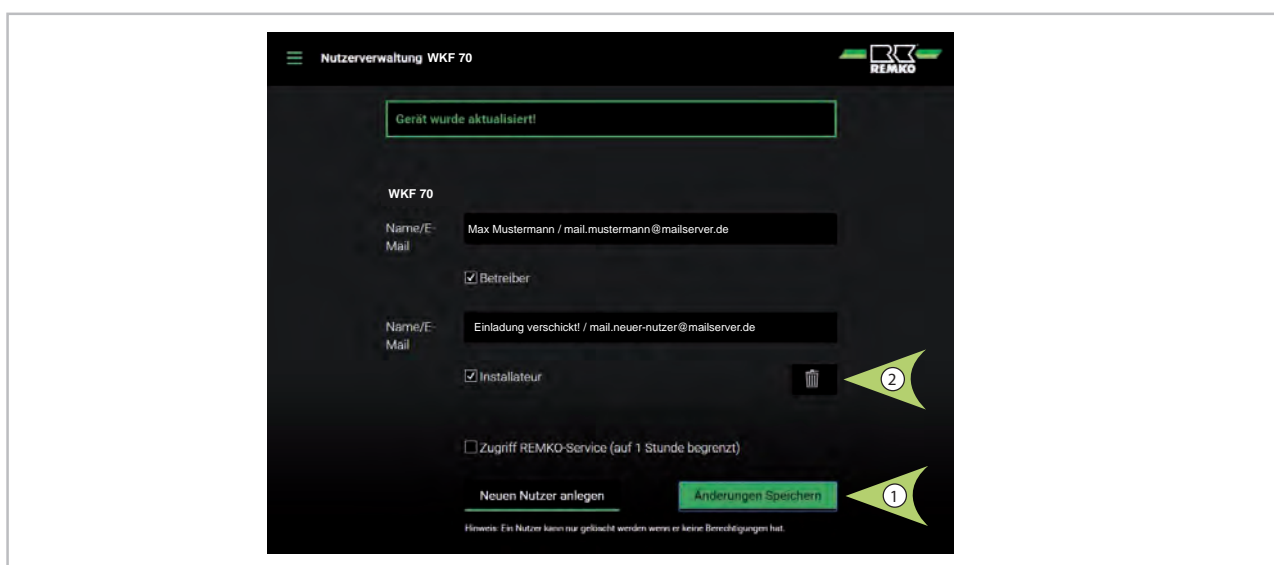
Nutzerverwaltung WKF 70

REMKO

Gerät wurde aktualisiert!

WKF 70

Name/E-Mail

Max Mustermann / mail.mustermann@mailserver.de

☑ Betreiber

Name/E-Mail

Einladung verschickt! / mail.neuer-nutzer@mailserver.de

☑ Installateur

2

☐ Zugriff REMKO-Service (auf 1 Stunde begrenzt)

Neuen Nutzer anlegen

Änderungen Speichern

1

Hinweis: Ein Nutzer kann nur gelöscht werden wenn er keine Berechtigungen hat.